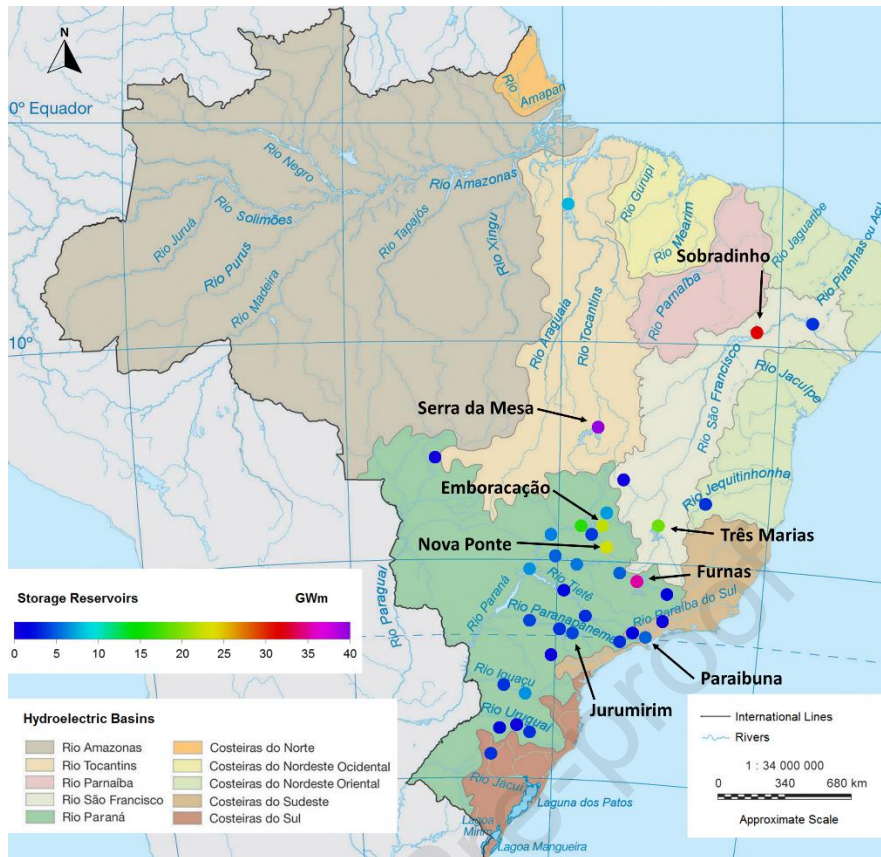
N

0º Equador

10º

Rio Amapari
Rio Negro
Rio Amazonas
Rio Juruá
Rio Solimões
Rio Purus
Rio Madeira
Rio Tapajós
Rio Xingu
Rio Gurupi
Rio Mearim
Rio Jaguaribe
Rio Piranhas ou Açu
Rio Araguaia
Rio Tocantins
Rio Parnaíba
Rio São Francisco
Rio Jacuípe
Rio Jequitinhonha
Rio Paraguai
Rio Paraná
Rio Tietê
Rio Paranapanema
Rio Paraíba do Sul
Rio Iguaçu
Rio Uruguai
Rio Jacuí
Laguna dos Patos
Lagoa Mirim
Lagoa Mangueira

Sobradinho
Serra da Mesa
Emboracação
Nova Ponte
Três Marias
Furnas
Paraibuna
Jurumirim

Storage Reservoirs GWm
0 5 10 15 20 25 30 35 40

Hydroelectric Basins
| | |
|---|---|
| Rio Amazonas | Costeiras do Norte |
| Rio Tocantins | Costeiras do Nordeste Ocidental |
| Rio Parnaíba | Costeiras do Nordeste Oriental |
| Rio São Francisco | Costeiras do Sudeste |
| Rio Paraná | Costeiras do Sul |

International Lines
Rivers
1 : 34 000 000
0 340 680 km
Approximate Scale

Pre-proof